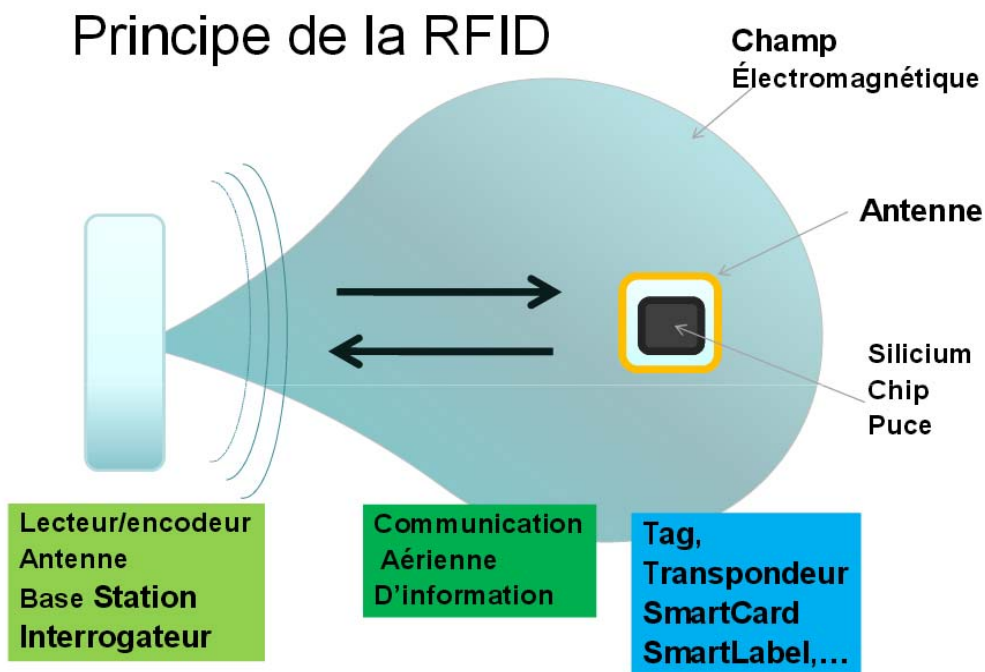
Principe de la RFID

Champ
Électromagnétique

Antenne

Silicium
Chip
Puce

Lecteur/encodeur
Antenne
Base Station
Interrogateur

Communication
Aérienne
D'information

Tag,
Transpondeur
SmartCard
SmartLabel,…